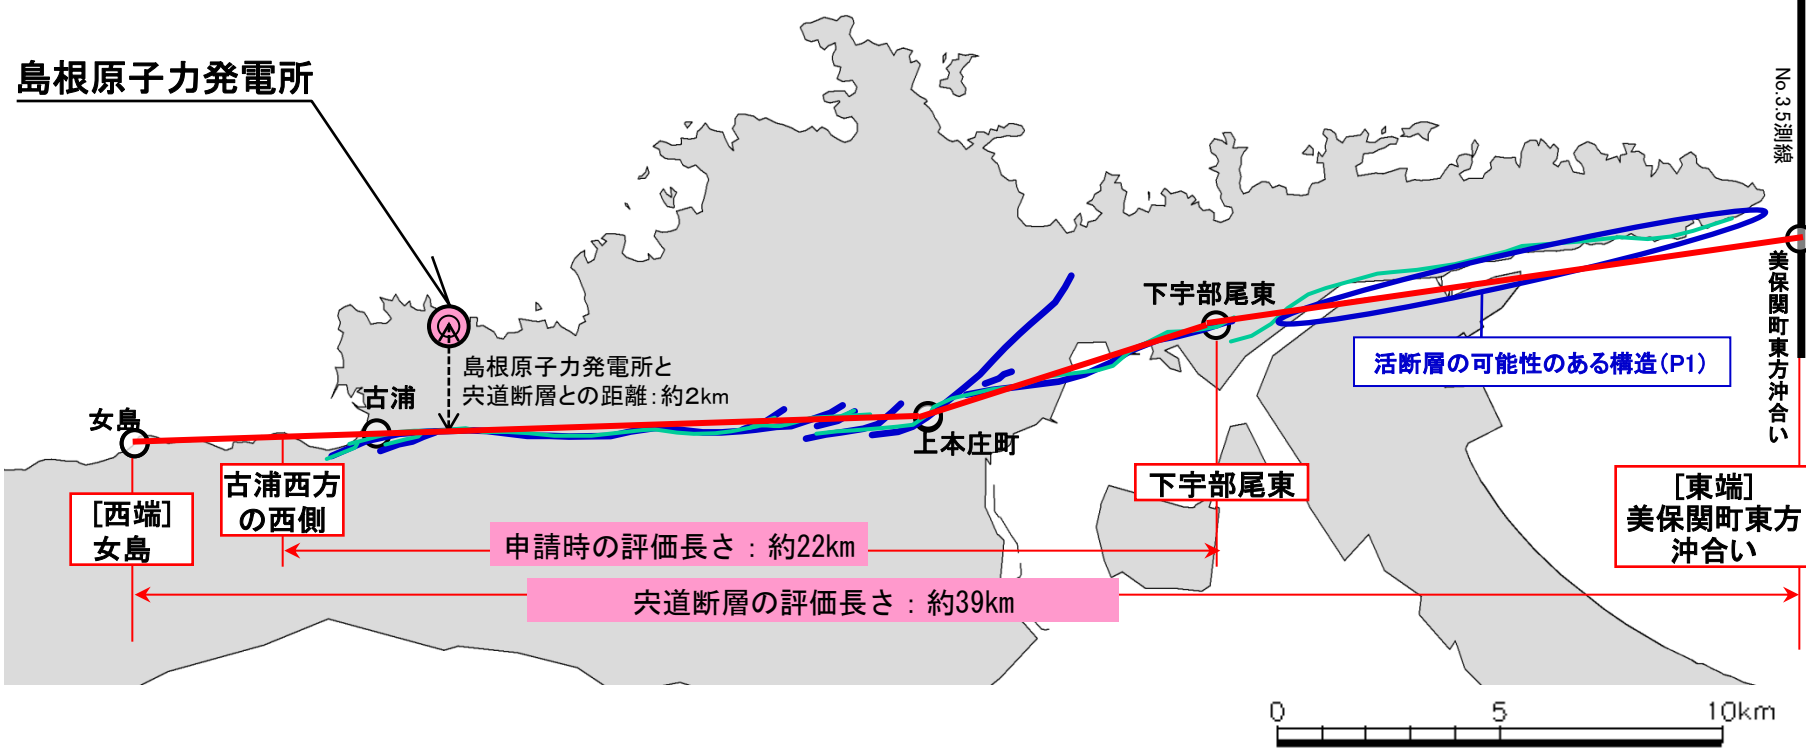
島根原子力発電所

No.3.5測線

下宇部尾東

島根原子力発電所と宍道断層との距離：約2km

古浦

女島

上本庄町

活断層の可能性のある構造（P1）

美保関町東方沖合い

[西端]
女島

古浦西方の西側

下宇部尾東

[東端]
美保関町東方沖合い

申請時の評価長さ：約22km

宍道断層の評価長さ：約39km

0 5 10km